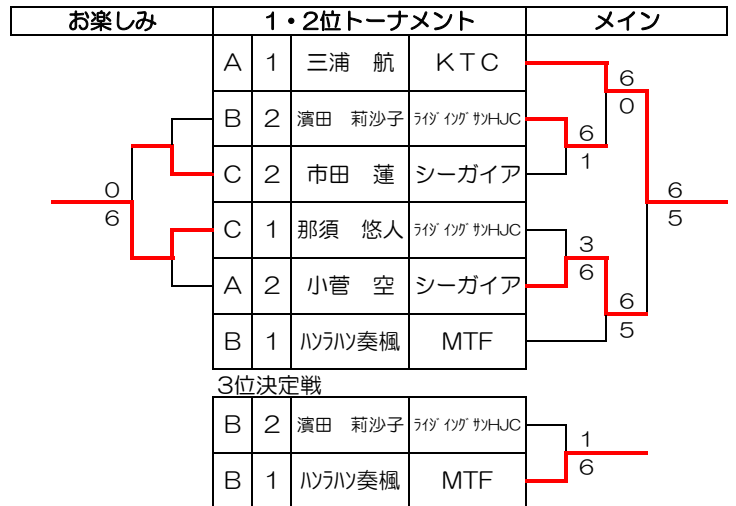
| お楽しみ | 1・2位トーナメント | | | | メイン |
|---|---|---|---|---|---|
| | A | 1 | 三浦　航 | KTC | |
| | B | 2 | 濱田　莉沙子 | ﾗｲｼﾞｲﾝｸﾞｻﾝHJC | |
| | C | 2 | 市田　蓮 | シーガイア | |
| | C | 1 | 那須　悠人 | ﾗｲｼﾞｲﾝｸﾞｻﾝHJC | |
| | A | 2 | 小菅　空 | シーガイア | |
| | B | 1 | ﾊﾝﾗﾊﾝ奏楓 | MTF | |

6
0
6
1
6
5
3
6
6
5

0
6

3位決定戦

| B | 2 | 濱田　莉沙子 | ﾗｲｼﾞｲﾝｸﾞｻﾝHJC |
|---|---|---|---|
| B | 1 | ﾊﾝﾗﾊﾝ奏楓 | MTF |

1
6